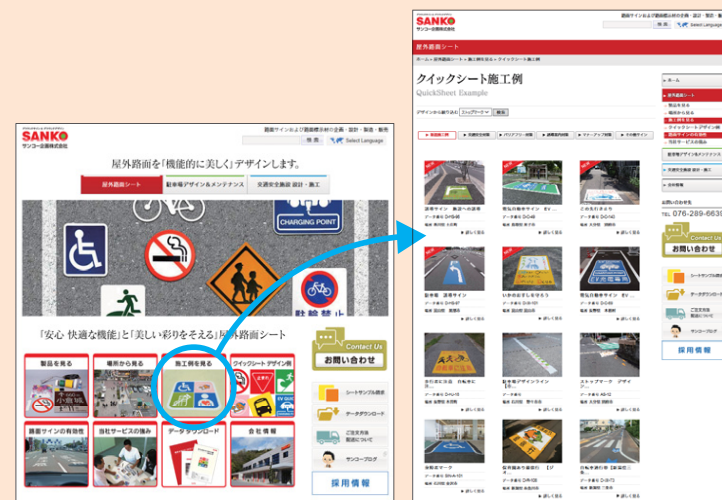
SANKO
サンコー企画株式会社

路面サインおよび路面標示材の企画・設計・製造・販売

検索

Select Language

屋外路面を「機能的に美しく」デザインします。

屋外路面シート

駐車場デザイン&メンテナンス

交通安全施設 設計・施工

CHARGING POINT

『安心·快適な機能』と『美しい彩りをそえる』屋外路面シート

製品を見る

場所から見る

施工例を見る

クイックシート デザイン例

路面サインの有効性

当社サービスの強み

データダウンロード

会社情報

Contact Us
お問い合わせ

シートサンプル請求

データダウンロード

ご注文実務 製造について

サンコーブログ

採用情報

SANKO
サンコー企画株式会社

路面サインおよび路面標示材の企画・設計・製造・販売

検索

Select Language

屋外路面シート

クイックシート施工例

QuickSheet Example

ホーム

お問い合わせ

076-289-663

Contact Us
お問い合わせ

採用情報